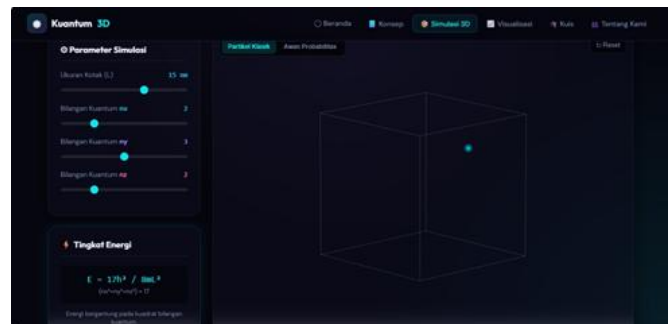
Kuantum 3D

Beranda | Konsep | Simulasi 3D | Visualisasi | Kuis | Tentang Kami

Parameter Simulasi

Ukuran Kotak (L) 15 nm

Bilangan Kuantum nx 2

Bilangan Kuantum ny 3

Bilangan Kuantum nz 2

Tingkat Energi

E = 17h² / 8mL²

(nx²+ny²+nz²) = 17

Energi bergantung pada kuadrat bilangan kuantum

Partikel Klasik | Awan Probabilitas

Reset